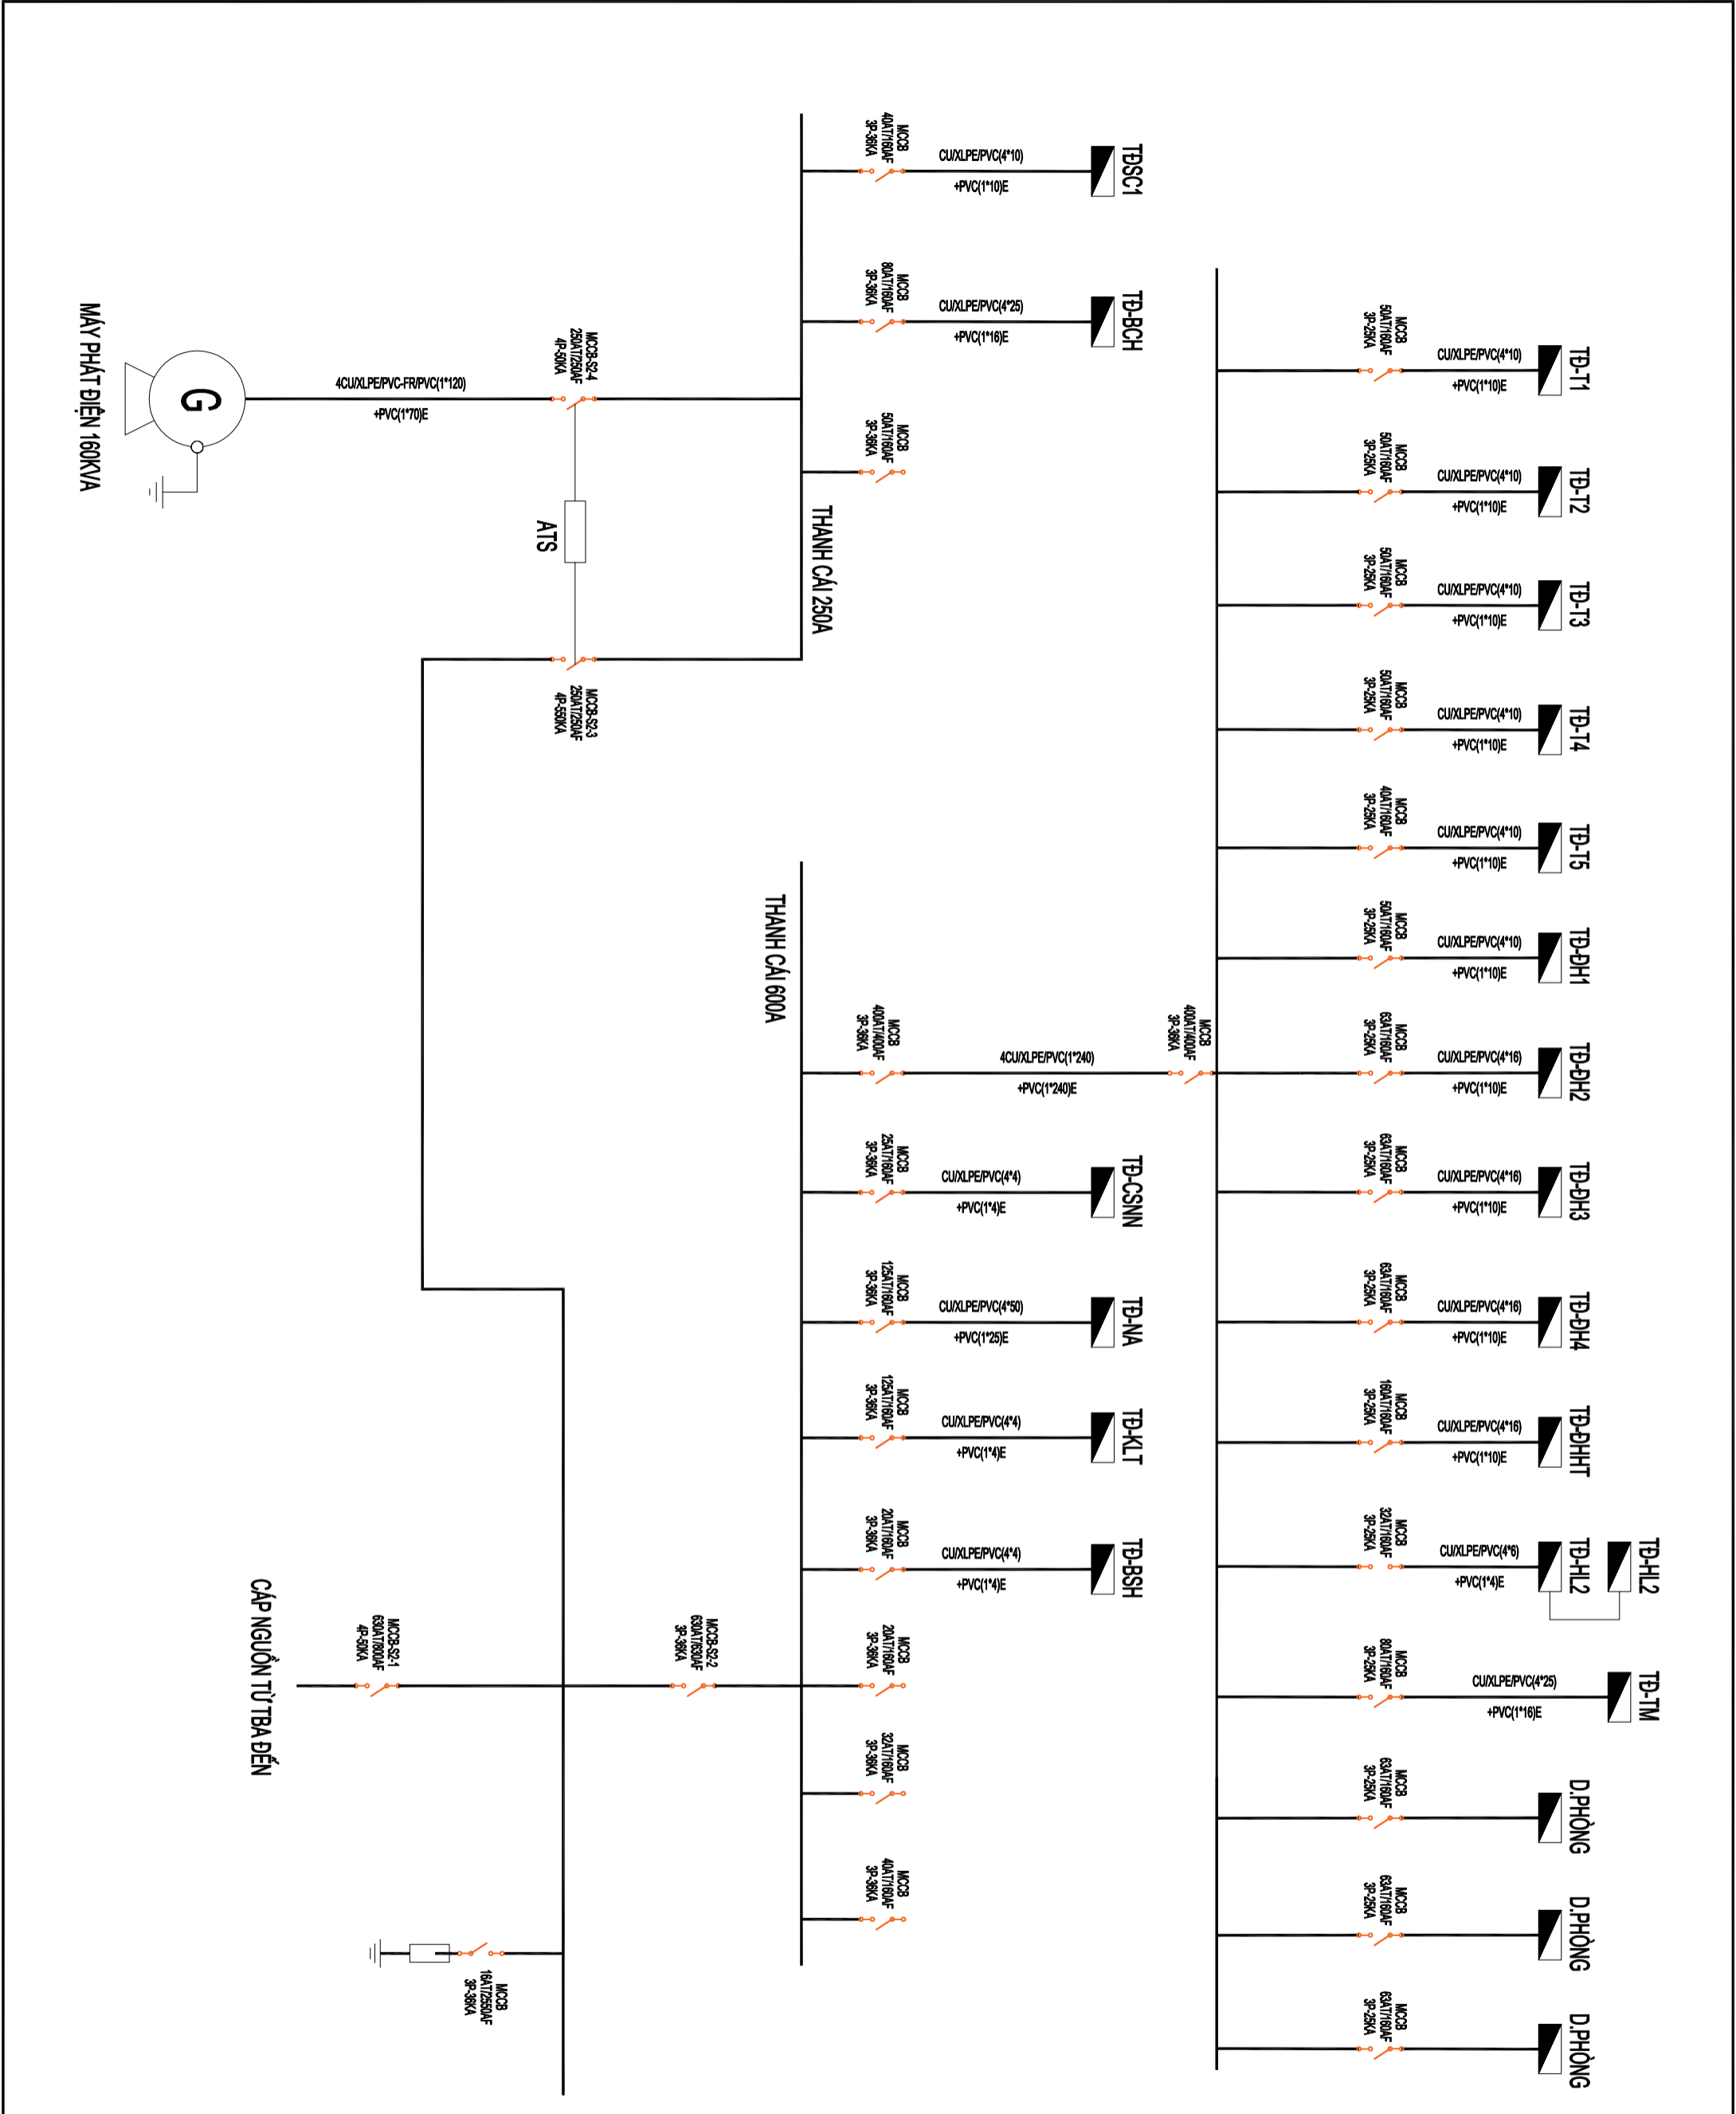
MÁY PHÁT ĐIỆN 160KVA

G

4CU/XLPE/PVC-FR/PVC(1*120)
+PVC(1*70)E

MCCB-S2-4
250AT/250AF
4P-50KA

ATS

MCCB-S2-3
250AT/250AF
4P-550KA

THANH CÁI 250A

MCCB
40AT/160AF
3P-36KA
CU/XLPE/PVC(4*10)
+PVC(1*10)E
TĐSC1

MCCB
80AT/160AF
3P-36KA
CU/XLPE/PVC(4*25)
+PVC(1*16)E
TĐ-BCH

MCCB
50AT/160AF
3P-36KA

THANH CÁI 600A

MCCB
400AT/400AF
3P-36KA
4CU/XLPE/PVC(1*240)
+PVC(1*240)E
MCCB
400AT/400AF
3P-36KA

MCCB
25AT/160AF
3P-36KA
CU/XLPE/PVC(4*4)
+PVC(1*4)E
TĐ-CSNN

MCCB
125AT/160AF
3P-36KA
CU/XLPE/PVC(4*50)
+PVC(1*25)E
TĐ-NA

MCCB
125AT/160AF
3P-36KA
CU/XLPE/PVC(4*4)
+PVC(1*4)E
TĐ-KLT

MCCB
20AT/160AF
3P-36KA
CU/XLPE/PVC(4*4)
+PVC(1*4)E
TĐ-BSH

MCCB
20AT/160AF
3P-36KA

MCCB
32AT/160AF
3P-36KA

MCCB
40AT/160AF
3P-36KA

CÁP NGUỒN TỪ TBA ĐẾN

MCCB-S2-1
630AT/800AF
4P-50KA

MCCB-S2-2
630AT/630AF
3P-36KA

MCCB
16AT/250AF
3P-36KA

MCCB
50AT/160AF
3P-25KA
CU/XLPE/PVC(4*10)
+PVC(1*10)E
TĐ-T1

MCCB
50AT/160AF
3P-25KA
CU/XLPE/PVC(4*10)
+PVC(1*10)E
TĐ-T2

MCCB
50AT/160AF
3P-25KA
CU/XLPE/PVC(4*10)
+PVC(1*10)E
TĐ-T3

MCCB
50AT/160AF
3P-25KA
CU/XLPE/PVC(4*10)
+PVC(1*10)E
TĐ-T4

MCCB
40AT/160AF
3P-25KA
CU/XLPE/PVC(4*10)
+PVC(1*10)E
TĐ-T5

MCCB
50AT/160AF
3P-25KA
CU/XLPE/PVC(4*10)
+PVC(1*10)E
TĐ-ĐH1

MCCB
63AT/160AF
3P-25KA
CU/XLPE/PVC(4*16)
+PVC(1*10)E
TĐ-ĐH2

MCCB
63AT/160AF
3P-25KA
CU/XLPE/PVC(4*16)
+PVC(1*10)E
TĐ-ĐH3

MCCB
63AT/160AF
3P-25KA
CU/XLPE/PVC(4*16)
+PVC(1*10)E
TĐ-ĐH4

MCCB
160AT/160AF
3P-25KA
CU/XLPE/PVC(4*16)
+PVC(1*10)E
TĐ-ĐHT

MCCB
32AT/160AF
3P-25KA
CU/XLPE/PVC(4*6)
+PVC(1*4)E
TĐ-HL2
TĐ-HL2

MCCB
80AT/160AF
3P-25KA
CU/XLPE/PVC(4*25)
+PVC(1*16)E
TĐ-TM

MCCB
63AT/160AF
3P-25KA
D.PHÒNG

MCCB
63AT/160AF
3P-25KA
D.PHÒNG

MCCB
63AT/160AF
3P-25KA
D.PHÒNG